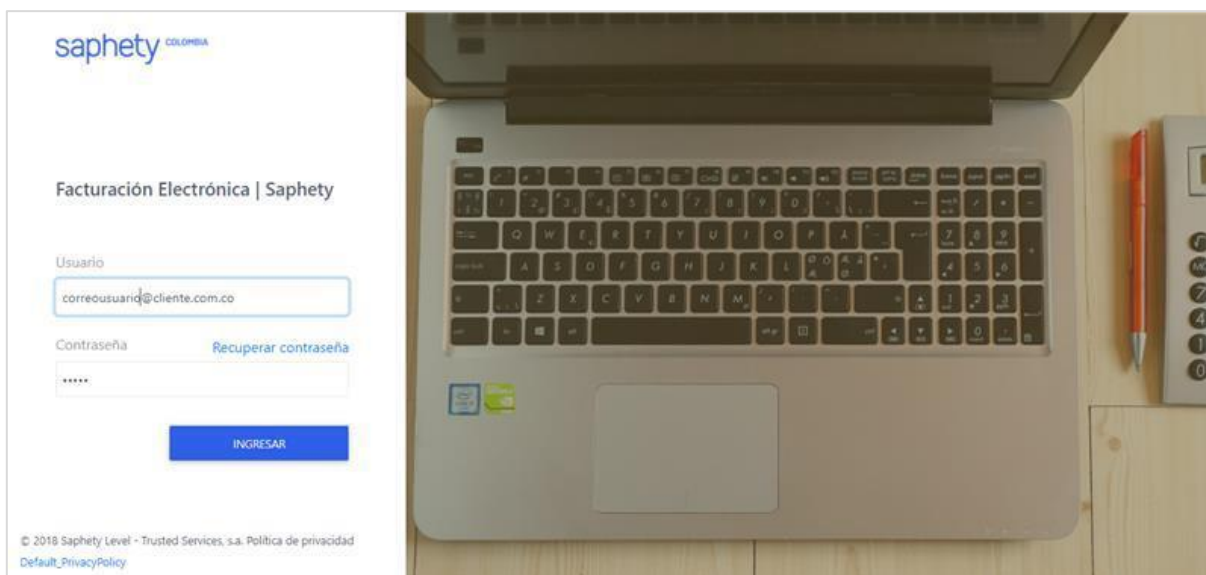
saphety COLOMBIA

Facturación Electrónica | Saphety

Usuario

correousuario@cliente.com.co

Contraseña

Recuperar contraseña

•••••

INGRESAR

© 2018 Saphety Level - Trusted Services, s.a. Política de privacidad
Default_PrivacyPolicy